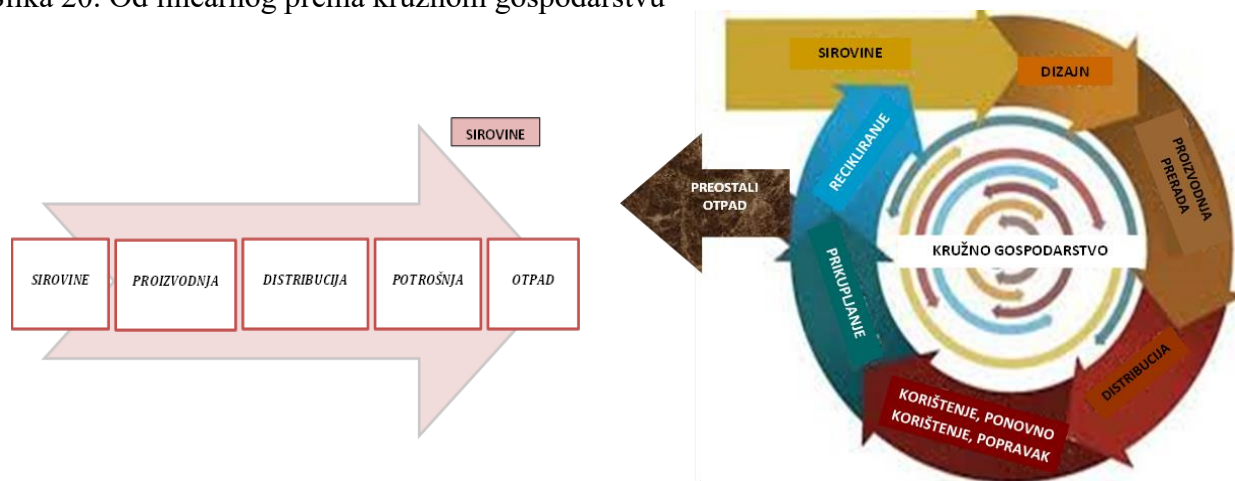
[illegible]ika 20: Od linearnog prema kružnom gospodarstvu

SIROVINE

SIROVINE

PROIZVODNJA

DISTRIBUCIJA

POTROŠNJA

OTPAD

PREOSTALI OTPAD

SIROVINE

DIZAJN

PROIZVODNJA PRERADA

RECIKLIRANJE

KRUŽNO GOSPODARSTVO

PRIKUPLJANJE

DISTRIBUCIJA

KORIŠTENJE, PONOVNO KORIŠTENJE, POPRAVAK